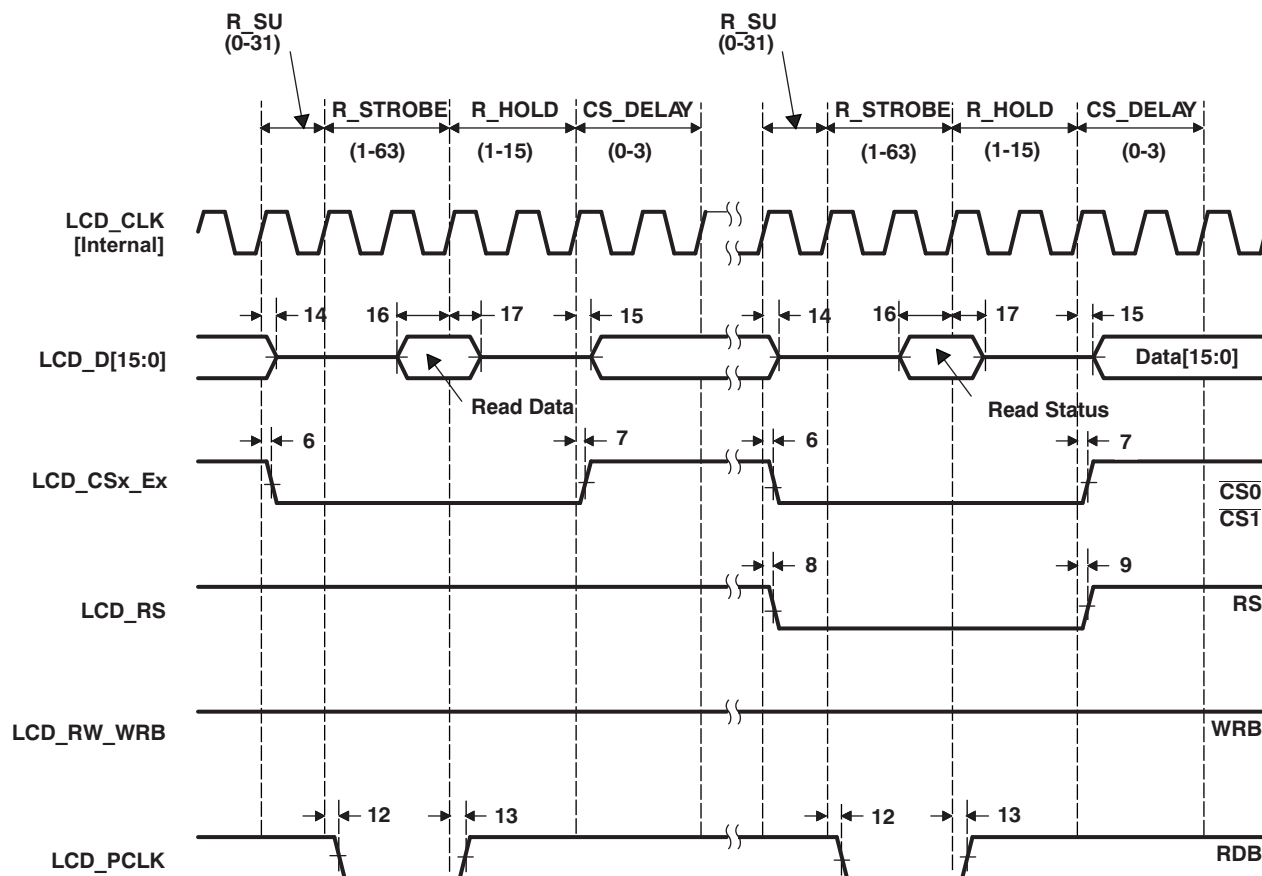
R_SU
(0-31)

R_STROBE
(1-63)

R_HOLD
(1-15)

CS_DELAY
(0-3)

R_SU
(0-31)

R_STROBE
(1-63)

R_HOLD
(1-15)

CS_DELAY
(0-3)

LCD_CLK
[Internal]

14 16 17 15 14 16 17 15

LCD_D[15:0]

Data[15:0]

Read Data

Read Status

6 7 6 7

LCD_CSx_Ex

$\overline{CS0}$
$\overline{CS1}$

8 9

LCD_RS

RS

LCD_RW_WRB

WRB

12 13 12 13

LCD_PCLK

RDB